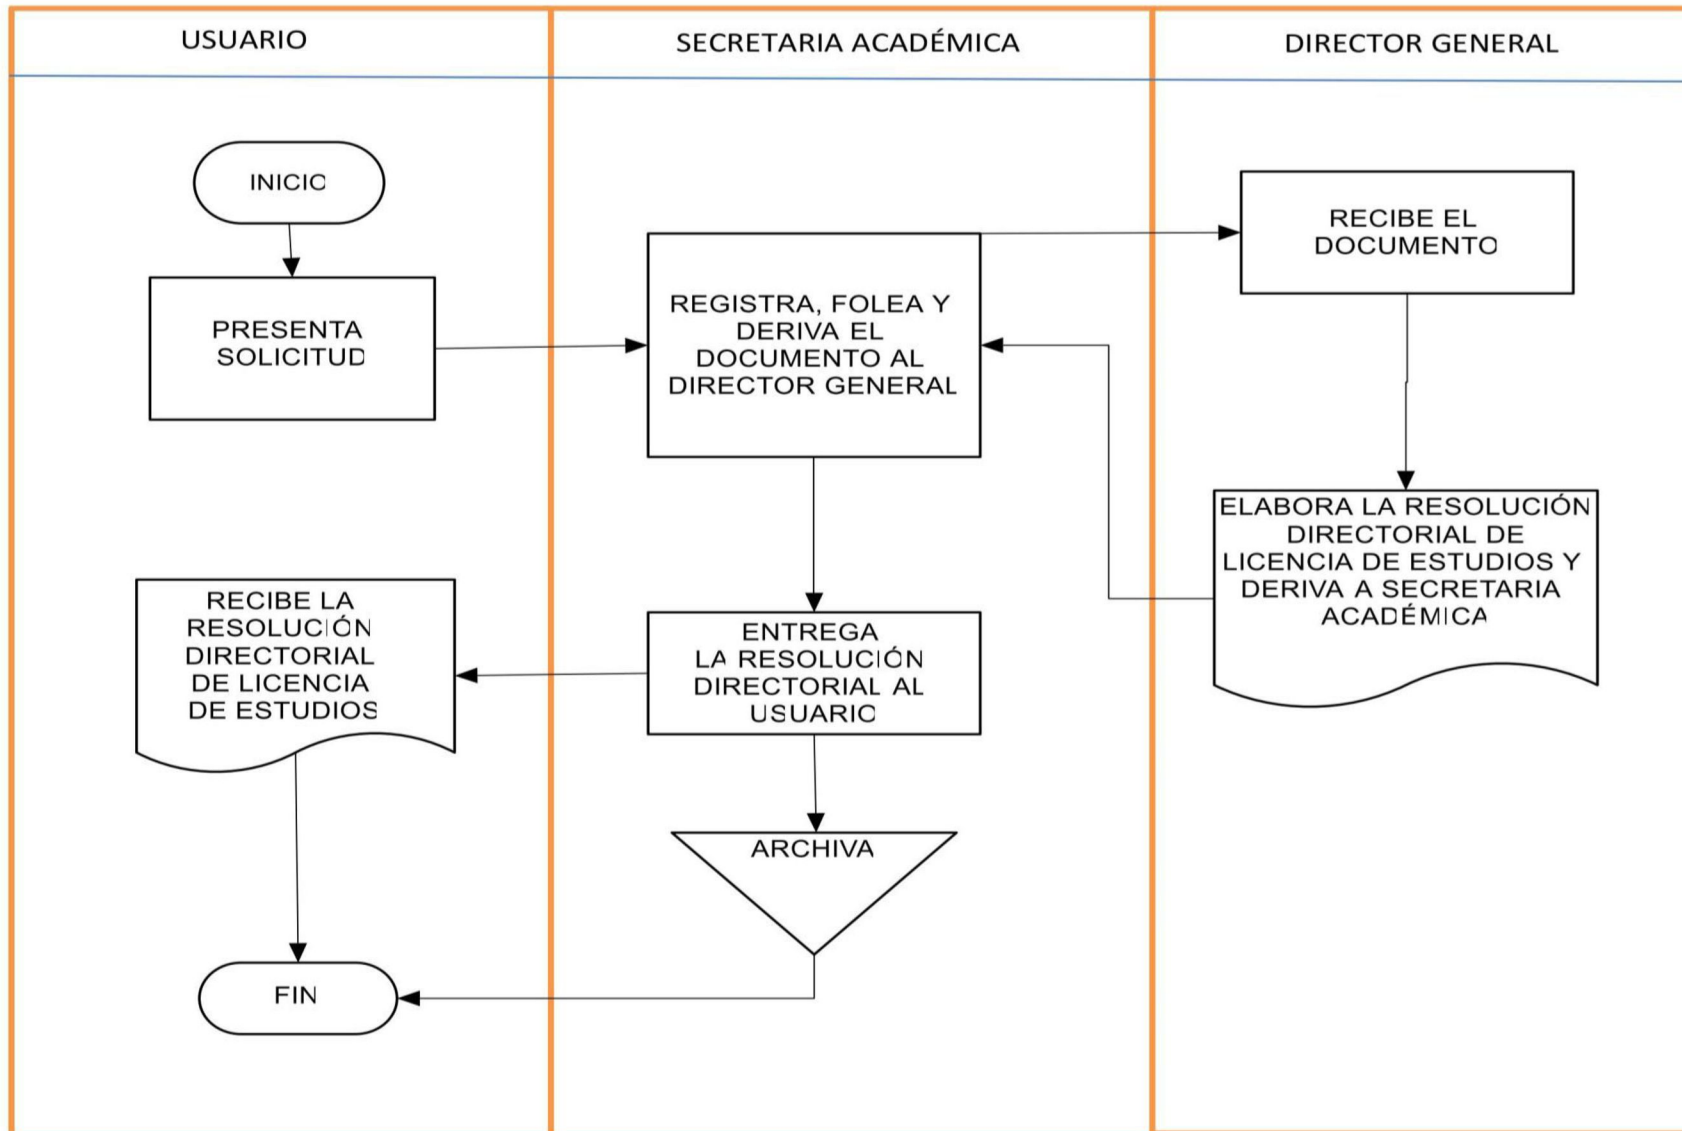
USUARIO

SECRETARIA ACADÉMICA

DIRECTOR GENERAL

INICIO

PRESENTA SOLICITUD

REGISTRA, FOLEA Y DERIVA EL DOCUMENTO AL DIRECTOR GENERAL

RECIBE EL DOCUMENTO

ELABORA LA RESOLUCIÓN DIRECTORIAL DE LICENCIA DE ESTUDIOS Y DERIVA A SECRETARIA ACADÉMICA

RECIBE LA RESOLUCIÓN DIRECTORIAL DE LICENCIA DE ESTUDIOS

ENTREGA LA RESOLUCIÓN DIRECTORIAL AL USUARIO

ARCHIVA

FIN